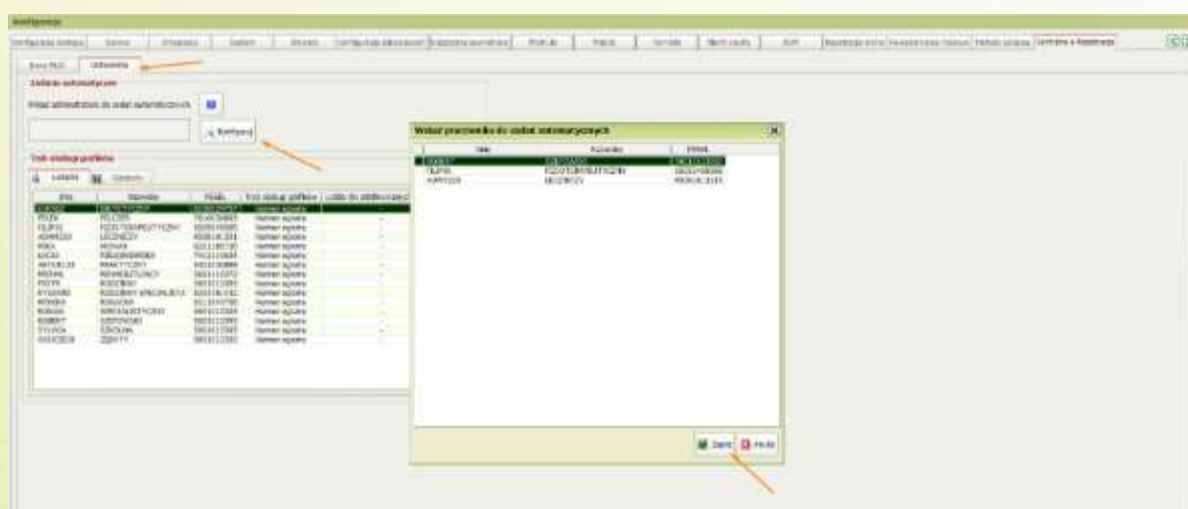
Konfiguracja

Ustawienia

Zadania automatyczne

Konfiguruj

Tryb obsługi profilów

Imię | Nazwisko | PESEL | Tryb obsługi profilów

Wybór pracownika do zadań automatycznych

Imię | Nazwisko | PESEL

FILIPEK

Zapisz

Anuluj